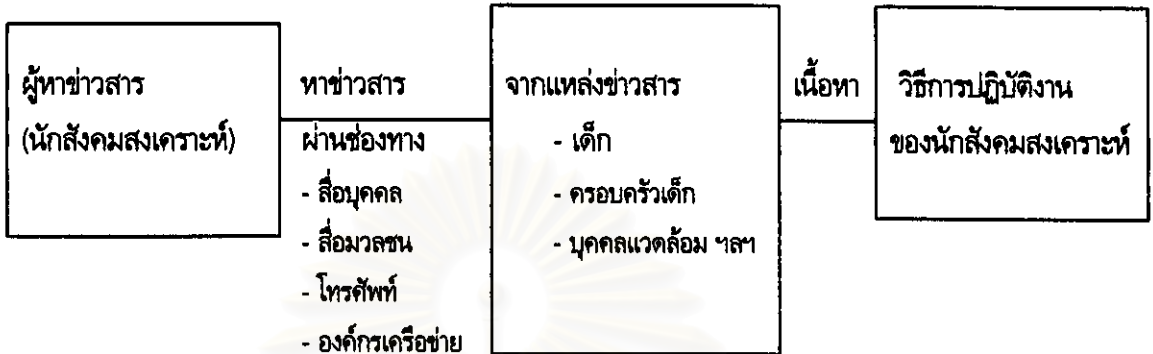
ผู้หาข่าวสาร
(นักสังคมสงเคราะห์)

หาข่าวสาร
ผ่านช่องทาง
- สื่อบุคคล
- สื่อมวลชน
- โทรศัพท์
- องค์กรเครือข่าย

จากแหล่งข่าวสาร
- เด็ก
- ครอบครัวเด็ก
- บุคคลแวดล้อม ฯลฯ

เนื้อหา

วิธีการปฏิบัติงาน
ของนักสังคมสงเคราะห์